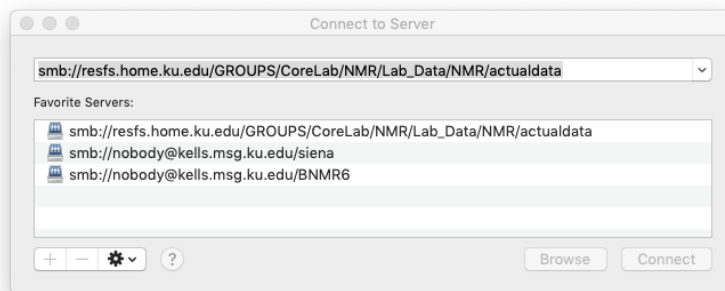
Connect to Server

smb://resfs.home.ku.edu/GROUPS/CoreLab/NMR/Lab_Data/NMR/actualdata

Favorite Servers:

smb://resfs.home.ku.edu/GROUPS/CoreLab/NMR/Lab_Data/NMR/actualdata
smb://nobody@kells.msg.ku.edu/siena
smb://nobody@kells.msg.ku.edu/BNMR6

+ − ?

Browse Connect